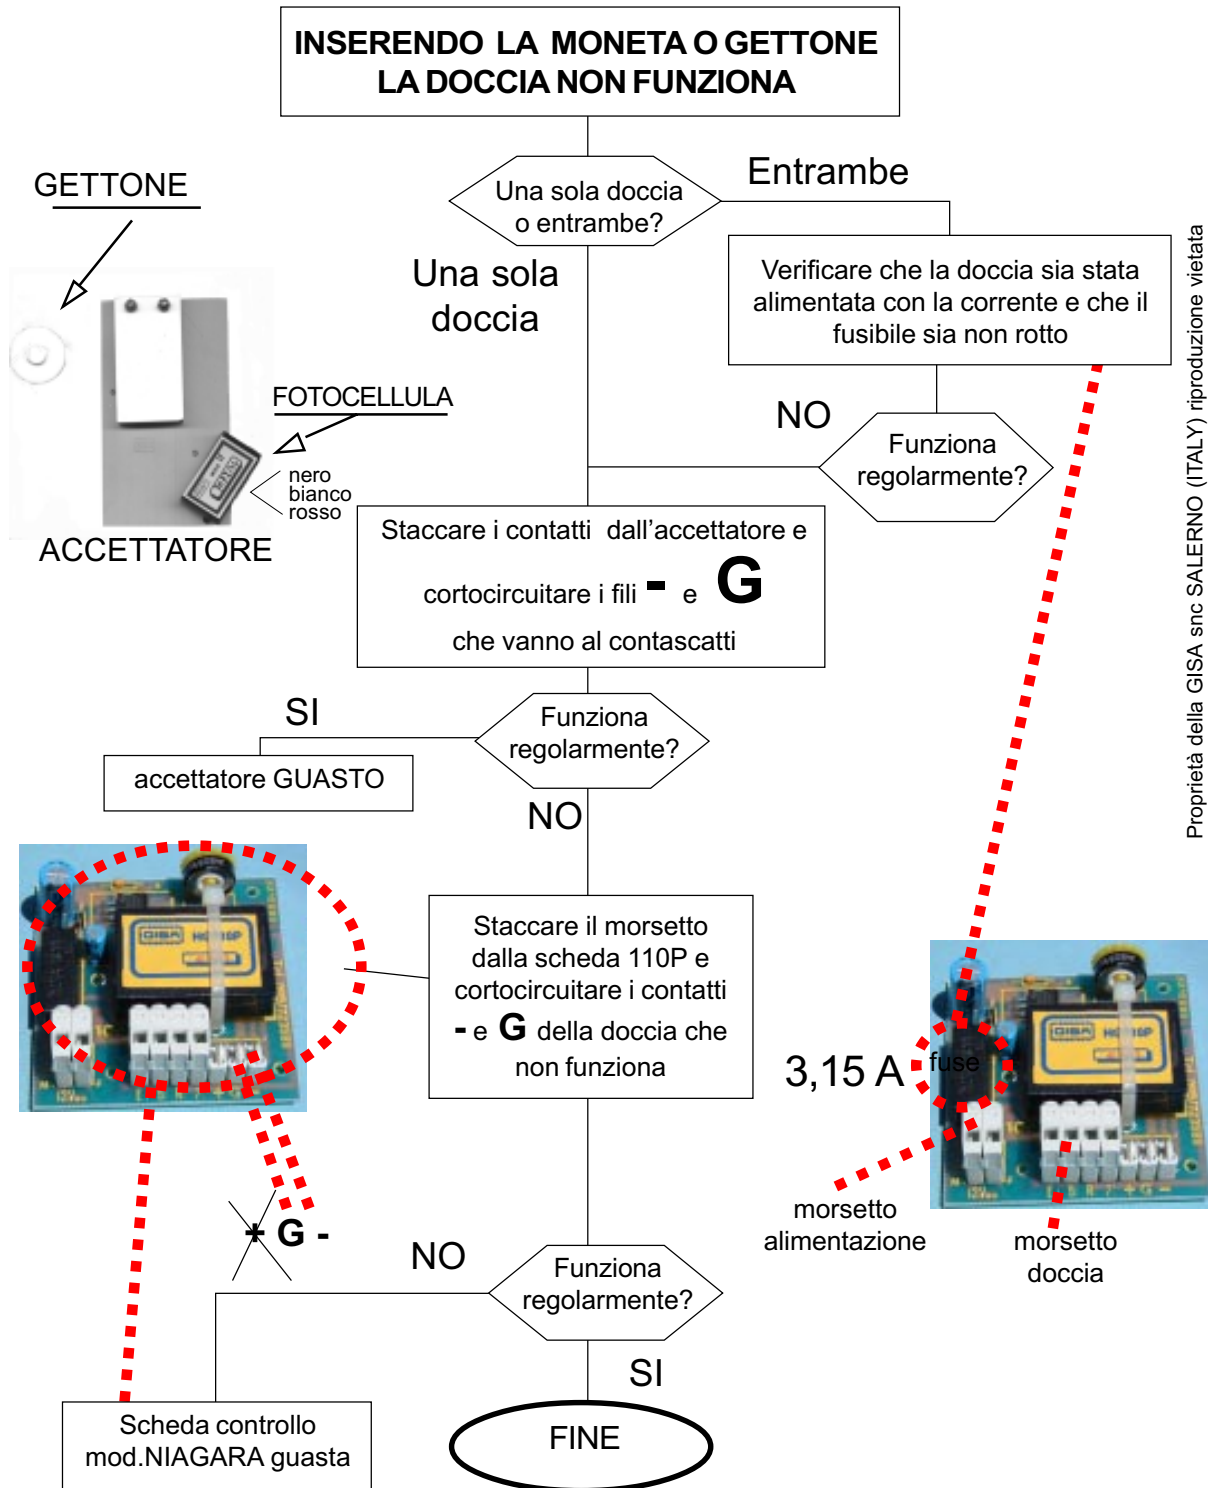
INSERENDO LA MONETA O GETTONE
LA DOCCIA NON FUNZIONA

GETTONE

Una sola doccia o entrambe?

Entrambe

Una sola doccia

Verificare che la doccia sia stata alimentata con la corrente e che il fusibile sia non rotto

Proprietà della GISA snc SALERNO (ITALY) riproduzione vietata

FOTOCELLULA

nero
bianco
rosso

NO

Funziona regolarmente?

ACCETTATORE

Staccare i contatti dall'accettatore e cortocircuitare i fili - e G che vanno al contascatti

SI

Funziona regolarmente?

accettatore GUASTO

NO

Staccare il morsetto dalla scheda 110P e cortocircuitare i contatti - e G della doccia che non funziona

3,15 A fuse

morsetto alimentazione

morsetto doccia

+ G -

NO

Funziona regolarmente?

SI

Scheda controllo mod.NIAGARA guasta

FINE